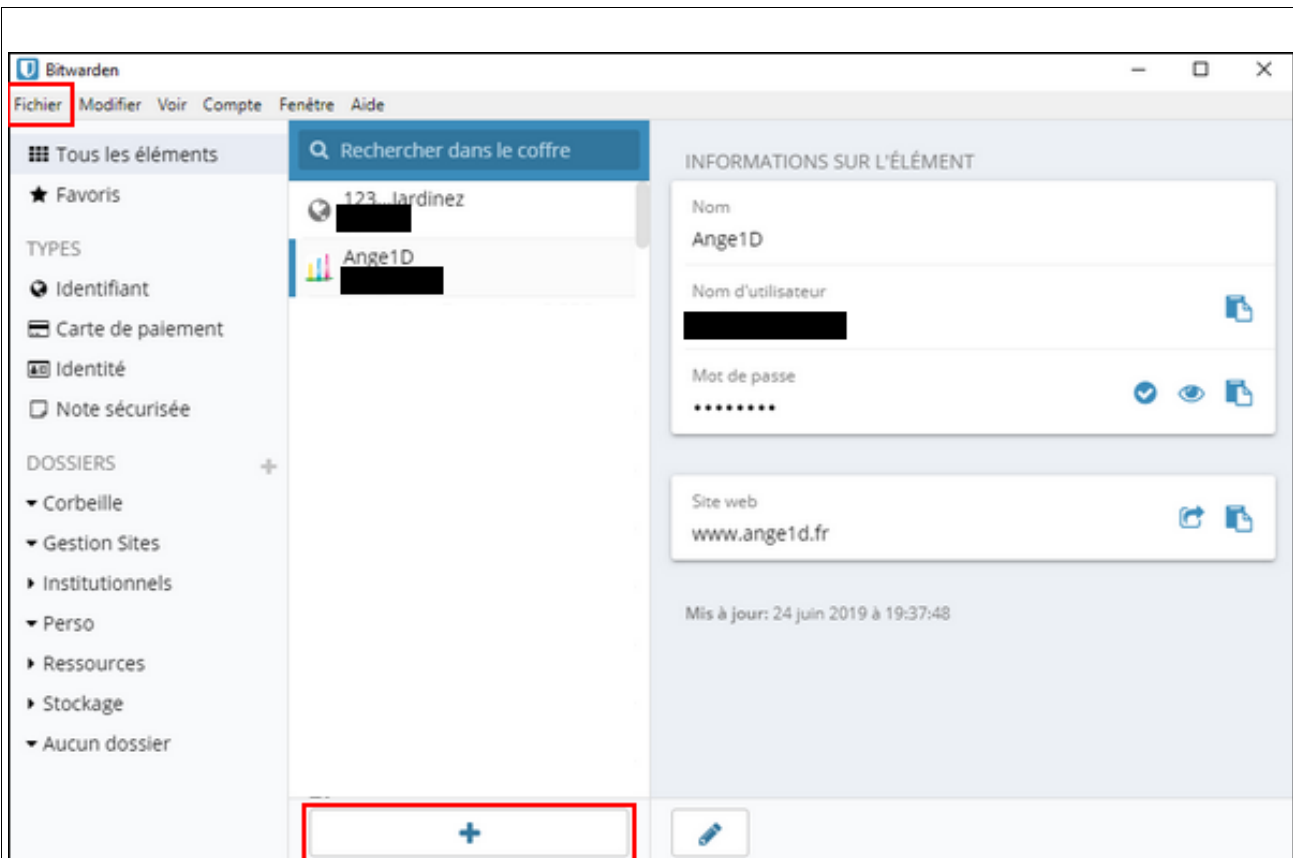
Bitwarden

Fichier Modifier Voir Compte Fenêtre Aide

Tous les éléments
Favoris

TYPES
Identifiant
Carte de paiement
Identité
Note sécurisée

DOSSIERS
Corbeille
Gestion Sites
Institutionnels
Perso
Ressources
Stockage
Aucun dossier

Rechercher dans le coffre

123...Jardinez

Ange1D

+

INFORMATIONS SUR L'ÉLÉMENT

Nom
Ange1D

Nom d'utilisateur

Mot de passe
•••••••••

Site web
www.ange1d.fr

Mis à jour: 24 juin 2019 à 19:37:48